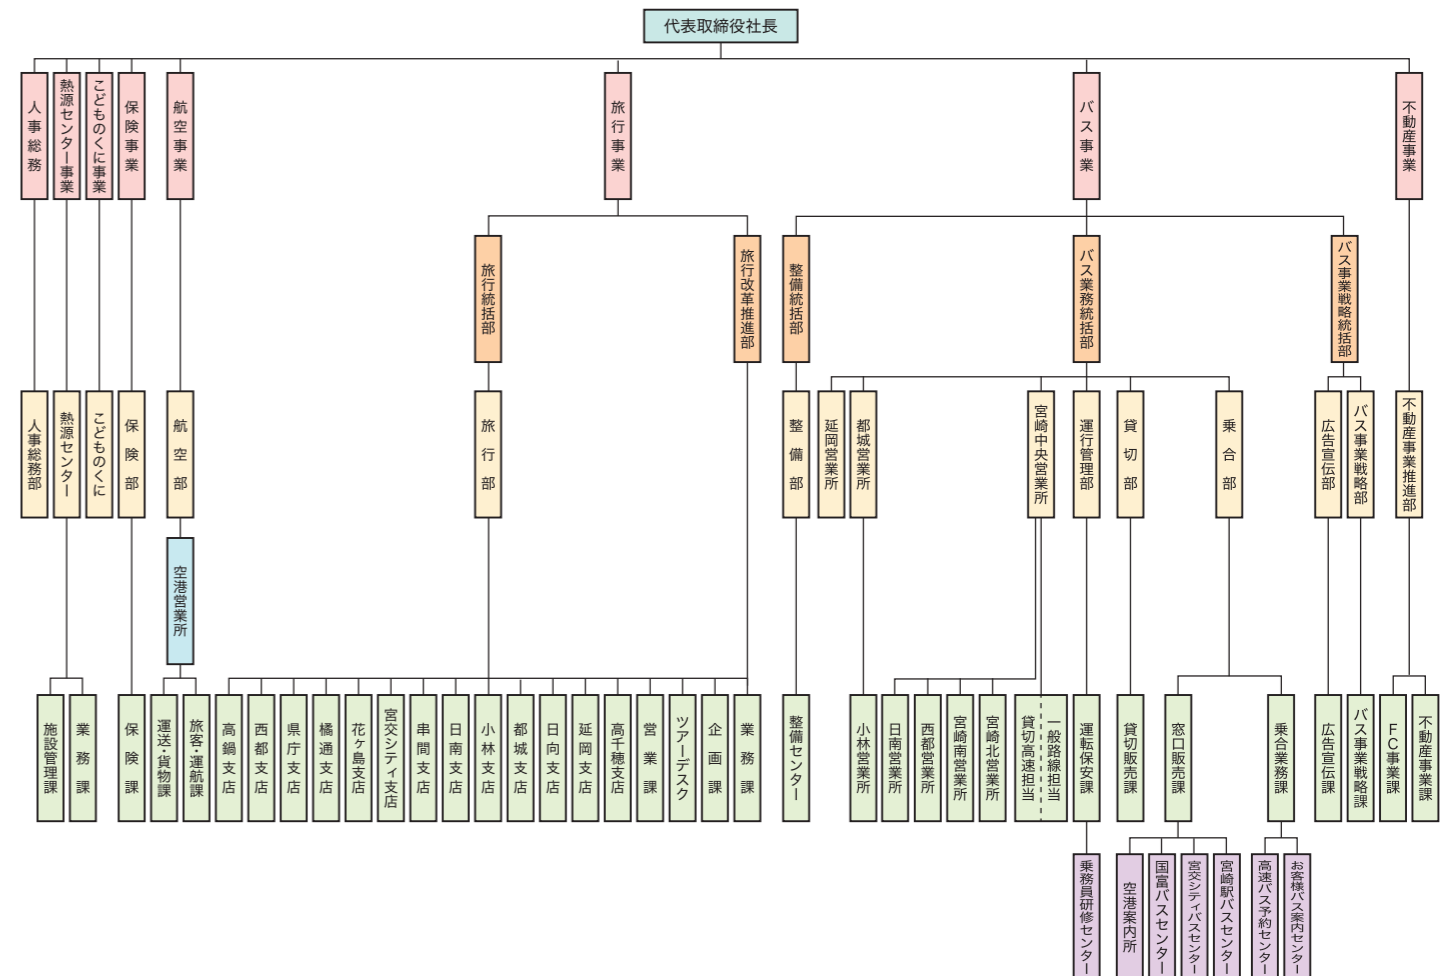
代表取締役社長

人事総務
熱源センター事業
こどものくに事業
保険事業
航空事業
旅行事業
バス事業
不動産事業

旅行統括部
旅行改革推進部
整備統括部
バス業務統括部
バス事業戦略統括部

人事総務部
熱源センター
こどものくに
保険部
航空部
旅行部
整備部
延岡営業所
都城営業所
宮崎中央営業所
運行管理部
貸切部
乗合部
広告宣伝部
バス事業戦略部
不動産事業推進部

空港営業所

施設管理課
業務課
保険課
運送・貨物課
旅客・運航課
高鍋支店
西都支店
県庁支店
橘通支店
花ヶ島支店
宮交シティ支店
串間支店
日南支店
小林支店
都城支店
日向支店
延岡支店
高千穂支店
営業課
ツアーデスク
企画課
業務課
整備センター
小林営業所
日南営業所
西都営業所
宮崎南営業所
宮崎北営業所
貸切高速担当
一般路線担当
運転保安課
貸切販売課
窓口販売課
乗合業務課
広告宣伝課
バス事業戦略課
FC事業課
不動産事業課

乗務員研修センター
空港案内所
国富バスセンター
宮交シティバスセンター
宮崎駅バスセンター
高速バス予約センター
お客様バス案内センター